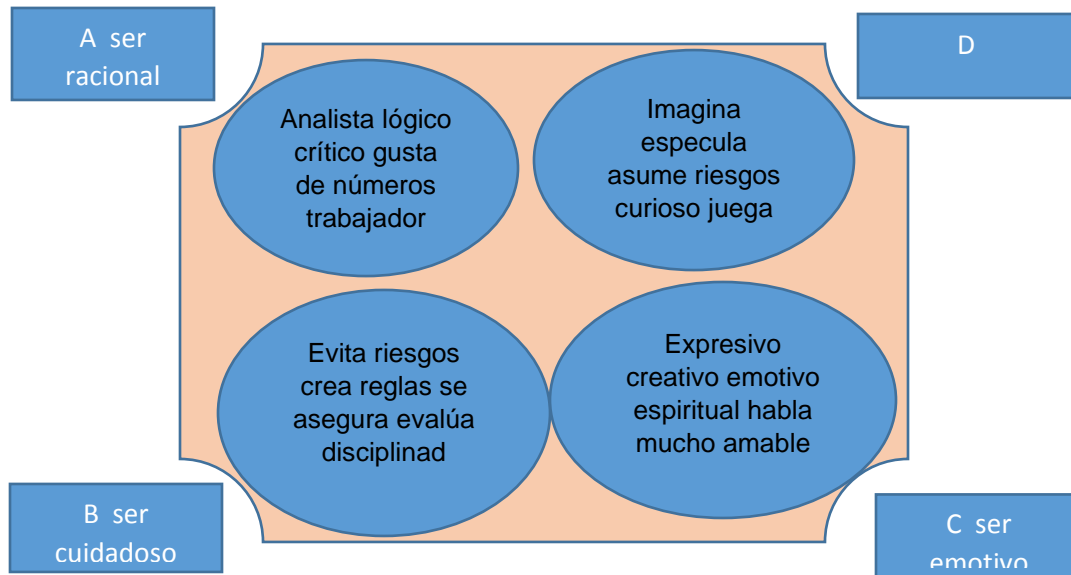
A ser racional

D

Analista lógico crítico gusta de números trabajador

Imagina especula asume riesgos curioso juega

Evita riesgos crea reglas se asegura evalúa disciplinad

Expresivo creativo emotivo espiritual habla mucho amable

B ser cuidadoso

C ser emotivo